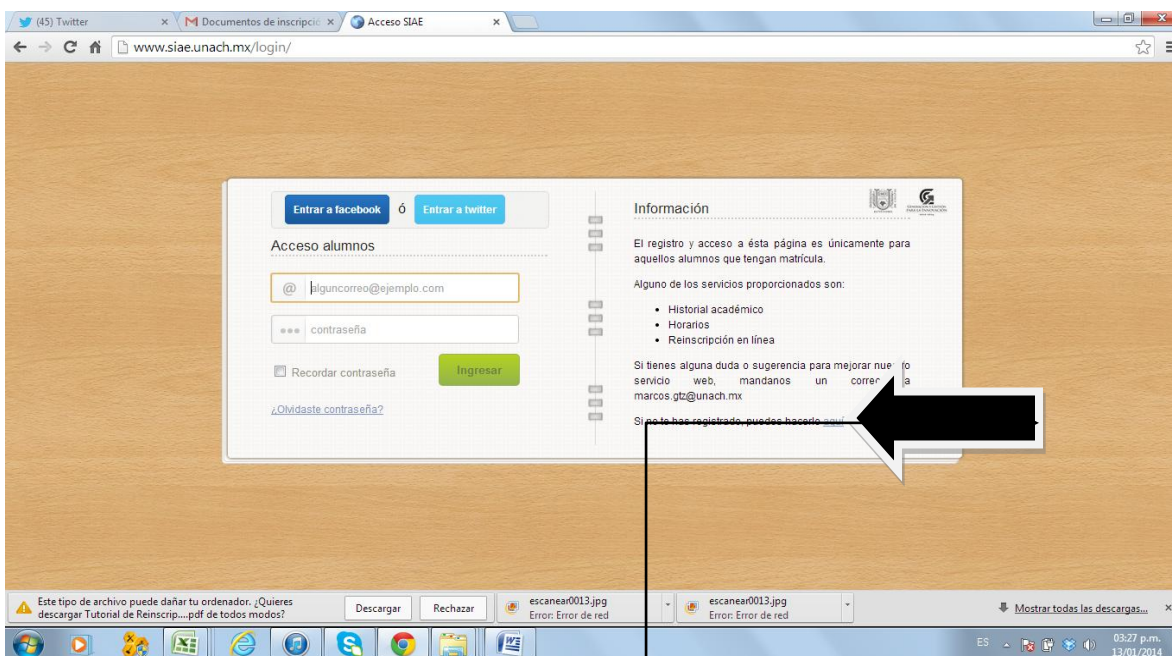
(45) Twitter
Documentos de inscripció
Acceso SIAE
www.siae.unach.mx/login/

Entrar a facebook ó Entrar a twitter

Acceso alumnos

alguncorreo@ejemplo.com

contraseña

Recordar contraseña

Ingresar

¿Olvidaste contraseña?

Información

El registro y acceso a ésta página es únicamente para aquellos alumnos que tengan matrícula.

Alguno de los servicios proporcionados son:

• Historial académico
• Horarios
• Reinscripción en línea

Si tienes alguna duda o sugerencia para mejorar nue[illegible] servicio web, mandanos un corre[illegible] a marcos.gtz@unach.mx

Si no te has registrado, puedes hacerlo aquí

Este tipo de archivo puede dañar tu ordenador. ¿Quieres descargar Tutorial de Reinscrip....pdf de todos modos?
Descargar
Rechazar
escanear0013.jpg
Error: Error de red
escanear0013.jpg
Error: Error de red
Mostrar todas las descargas...

ES
03:27 p.m.
13/01/2014